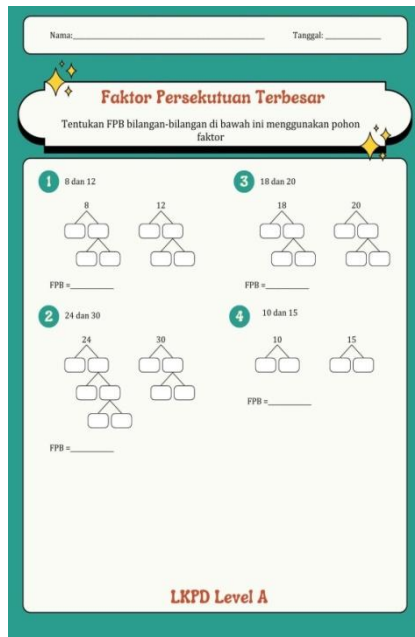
Nama:____________________ Tanggal:__________

Faktor Persekutuan Terbesar

Tentukan FPB bilangan-bilangan di bawah ini menggunakan pohon faktor

1 8 dan 12

8

12

FPB =__________

3 18 dan 20

18

20

FPB =__________

2 24 dan 30

24

30

FPB =__________

4 10 dan 15

10

15

FPB =__________

LKPD Level A